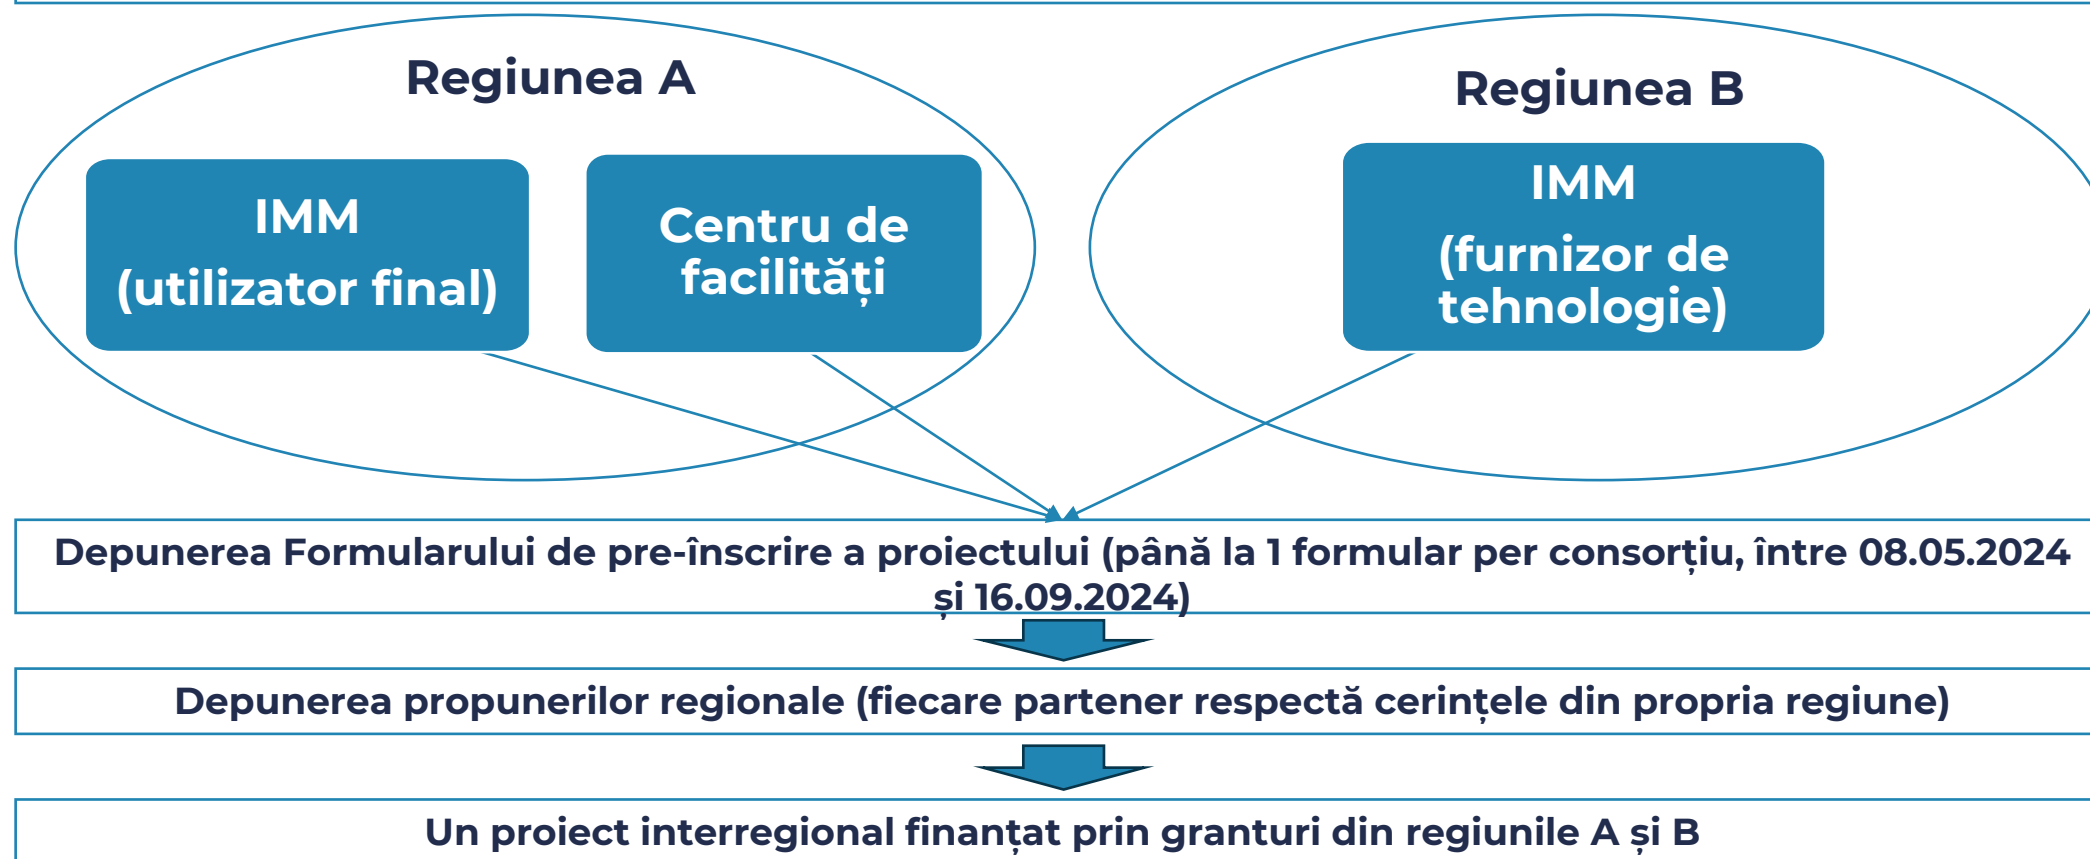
Regiunea A

IMM
(utilizator final)

Centru de facilități

Regiunea B

IMM
(furnizor de tehnologie)

Depunerea Formularului de pre-înscrire a proiectului (până la 1 formular per consorțiu, între 08.05.2024 și 16.09.2024)

Depunerea propunerilor regionale (fiecare partener respectă cerințele din propria regiune)

Un proiect interregional finanțat prin granturi din regiunile A și B